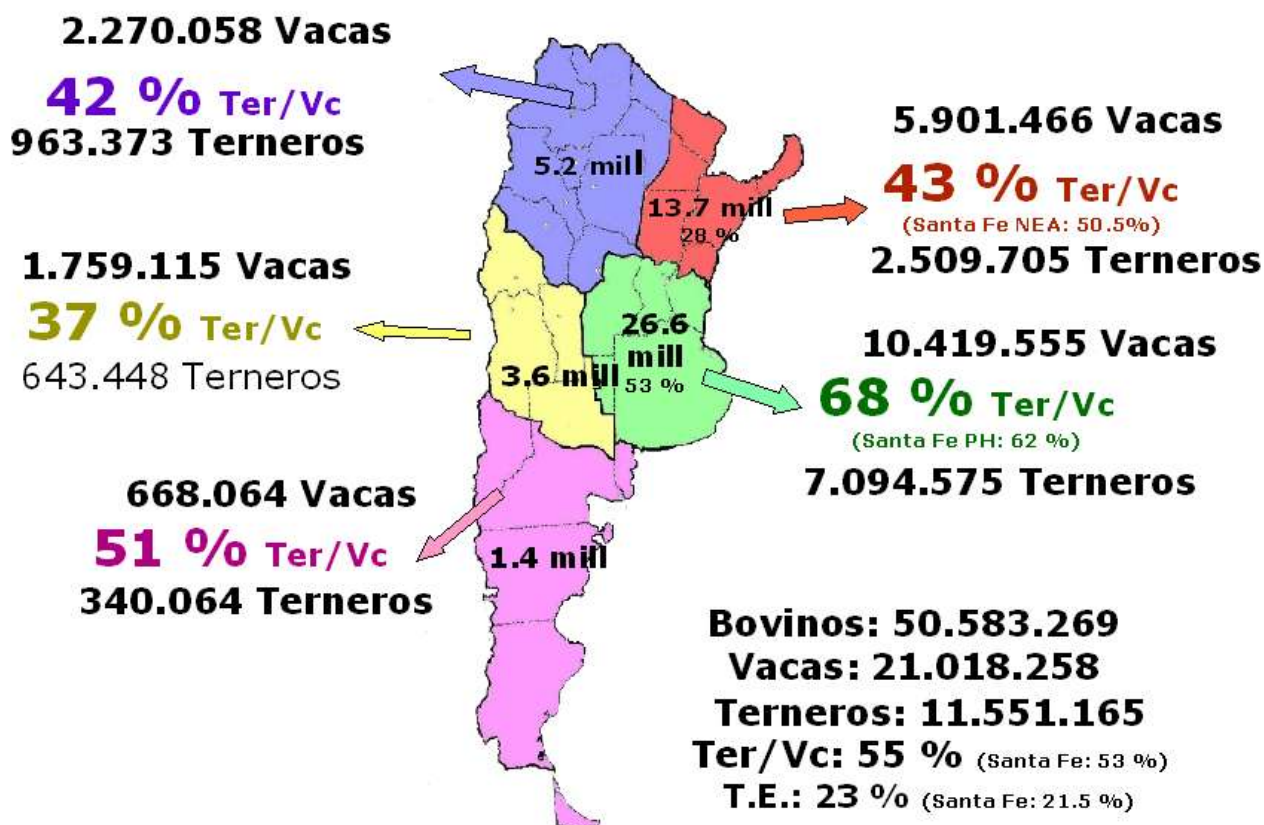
2.270.058 Vacas
42 % Ter/Vc
963.373 Terneros

5.2 mill

5.901.466 Vacas
43 % Ter/Vc
(Santa Fe NEA: 50.5%)
2.509.705 Terneros

13.7 mill
28 %

1.759.115 Vacas
37 % Ter/Vc
643.448 Terneros

26.6 mill
53 %

3.6 mill

10.419.555 Vacas
68 % Ter/Vc
(Santa Fe PH: 62 %)
7.094.575 Terneros

668.064 Vacas
51 % Ter/Vc
340.064 Terneros

1.4 mill

Bovinos: 50.583.269
Vacas: 21.018.258
Terneros: 11.551.165
Ter/Vc: 55 % (Santa Fe: 53 %)
T.E.: 23 % (Santa Fe: 21.5 %)